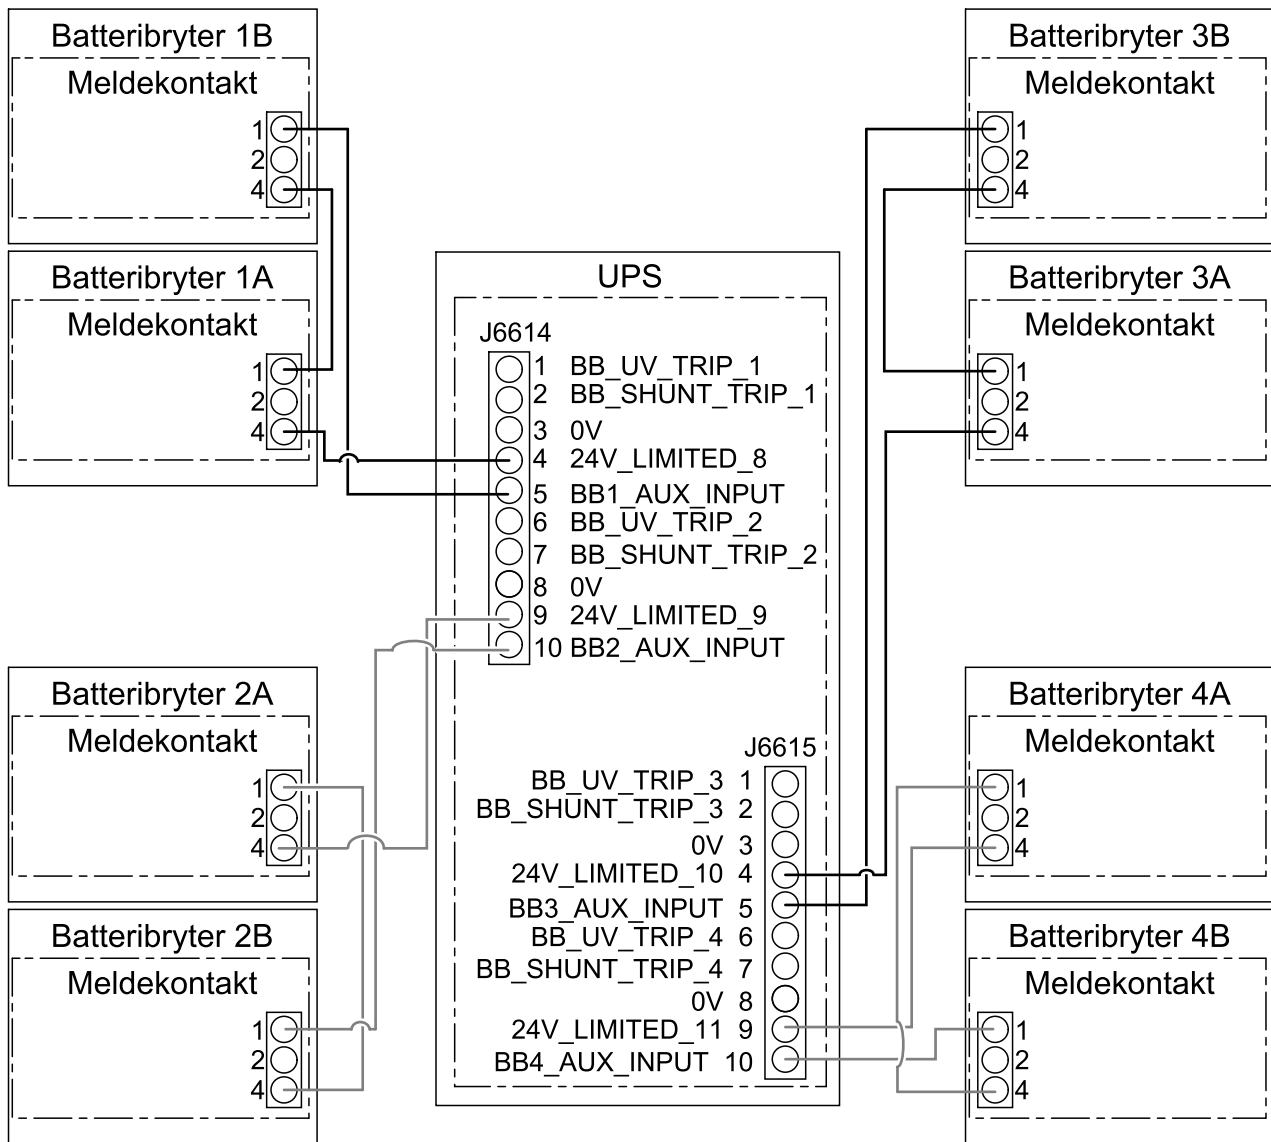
Batteribryter 1B
Meldekontakt
1
2
4

Batteribryter 1A
Meldekontakt
1
2
4

Batteribryter 2A
Meldekontakt
1
2
4

Batteribryter 2B
Meldekontakt
1
2
4

UPS
J6614
1 BB_UV_TRIP_1
2 BB_SHUNT_TRIP_1
3 0V
4 24V_LIMITED_8
5 BB1_AUX_INPUT
6 BB_UV_TRIP_2
7 BB_SHUNT_TRIP_2
8 0V
9 24V_LIMITED_9
10 BB2_AUX_INPUT

J6615
BB_UV_TRIP_3 1
BB_SHUNT_TRIP_3 2
0V 3
24V_LIMITED_10 4
BB3_AUX_INPUT 5
BB_UV_TRIP_4 6
BB_SHUNT_TRIP_4 7
0V 8
24V_LIMITED_11 9
BB4_AUX_INPUT 10

Batteribryter 3B
Meldekontakt
1
2
4

Batteribryter 3A
Meldekontakt
1
2
4

Batteribryter 4A
Meldekontakt
1
2
4

Batteribryter 4B
Meldekontakt
1
2
4